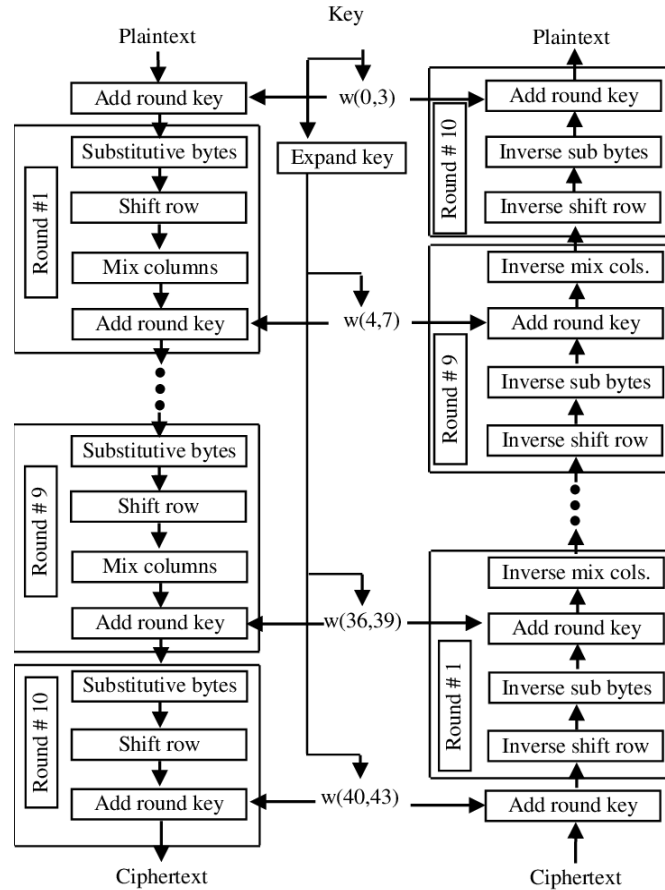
Key

Plaintext

Add round key

w(0,3)

Expand key

Round #1

Substitutive bytes

Shift row

Mix columns

Add round key

w(4,7)

Round # 9

Substitutive bytes

Shift row

Mix columns

Add round key

w(36,39)

Round # 10

Substitutive bytes

Shift row

Add round key

w(40,43)

Ciphertext

Plaintext

Round # 10

Add round key

Inverse sub bytes

Inverse shift row

Round # 9

Inverse mix cols.

Add round key

Inverse sub bytes

Inverse shift row

Round # 1

Inverse mix cols.

Add round key

Inverse sub bytes

Inverse shift row

Add round key

Ciphertext